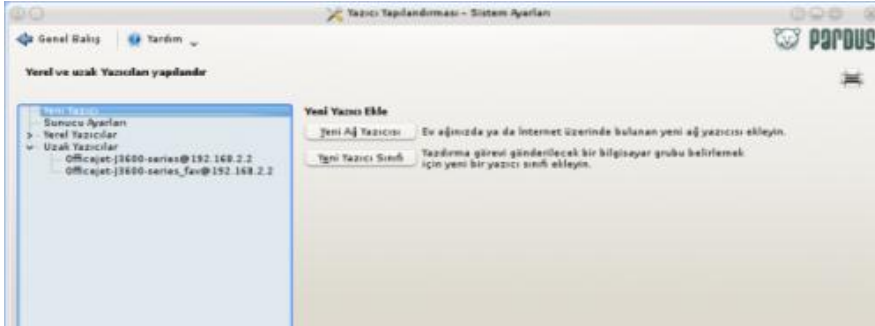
Yazıcı Yapılandırması – Sistem Ayarları

Genel Bakış | Yardım

PARDUS

Yerel ve uzak Yazıcıları yapılandır

Yeni Yazıcı
Sunucu Ayarları
Yerel Yazıcılar
Uzak Yazıcılar
Officejet-J3600-series@192.168.2.2
Officejet-J3600-series_fav@192.168.2.2

Yeni Yazıcı Ekle

Yeni Ağ Yazıcısı
Ev ağınızda ya da İnternet üzerinde bulunan yeni ağ yazıcısı ekleyin.

Yeni Yazıcı Sınıfı
Yazdırma görevi gönderilecek bir bilgisayar grubu belirlemek için yeni bir yazıcı sınıfı ekleyin.